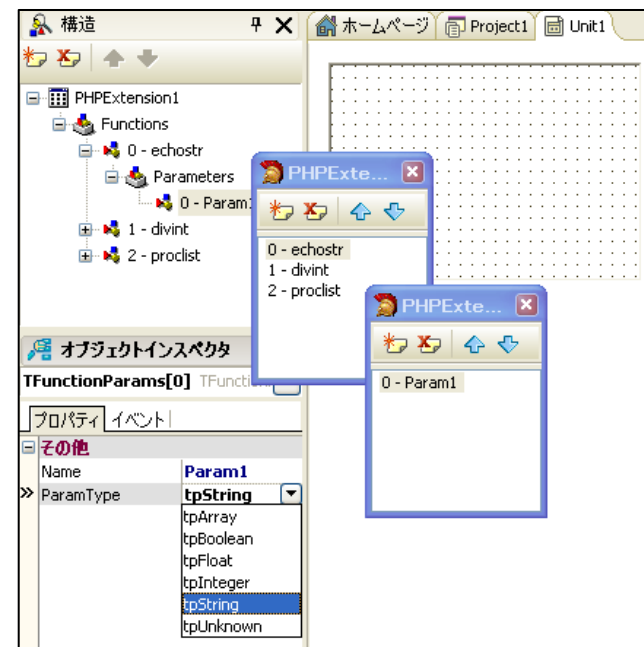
構造

ホームページ | Project1 | Unit1

PHPExtension1
Functions
0 - echostr
Parameters
0 - Param1
1 - divint
2 - proclist

PHPExte...
0 - echostr
1 - divint
2 - proclist

PHPExte...
0 - Param1

オブジェクトインスペクタ
TFunctionParams[0] TFunction

プロパティ | イベント

その他
| Name | Param1 |
|---|---|
| ParamType | tpString |

tpArray
tpBoolean
tpFloat
tpInteger
tpString
tpUnknown